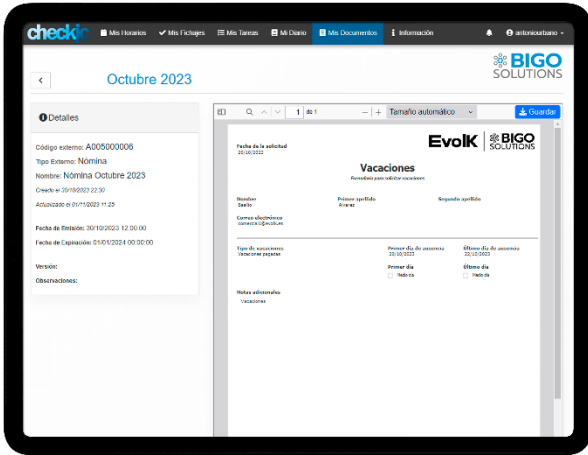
checkin Mis Horarios Mis Fichajes Mis Tareas Mi Diario Mis Documentos Información antonioutbano

BIGO SOLUTIONS

Octubre 2023

Detalles

Código externo: A005000006
Tipo Externo: Nómina
Nombre: Nómina Octubre 2023
Creado el 30/10/2023 22:30
Actualizado el 01/11/2023 11:25

Fecha de Emisión: 30/10/2023 12:00:00
Fecha de Expiración: 01/01/2024 00:00:00

Versión:
Observaciones:

1 de 1 Tamaño automático Guardar

Fecha de la solicitud
20/10/2023

EvolK BIGO SOLUTIONS

Vacaciones
Formulario para solicitar vacaciones

Nombre
Basilio

Primer apellido
Álvarez

Segundo apellido

Correo electrónico
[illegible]@evolk.es

Tipo de vacaciones
Vacaciones pagadas

Primer día de ausencia
20/10/2023

Último día de ausencia
22/10/2023

Primer día
Medio día

Último día
Medio día

Notas adicionales
Vacaciones